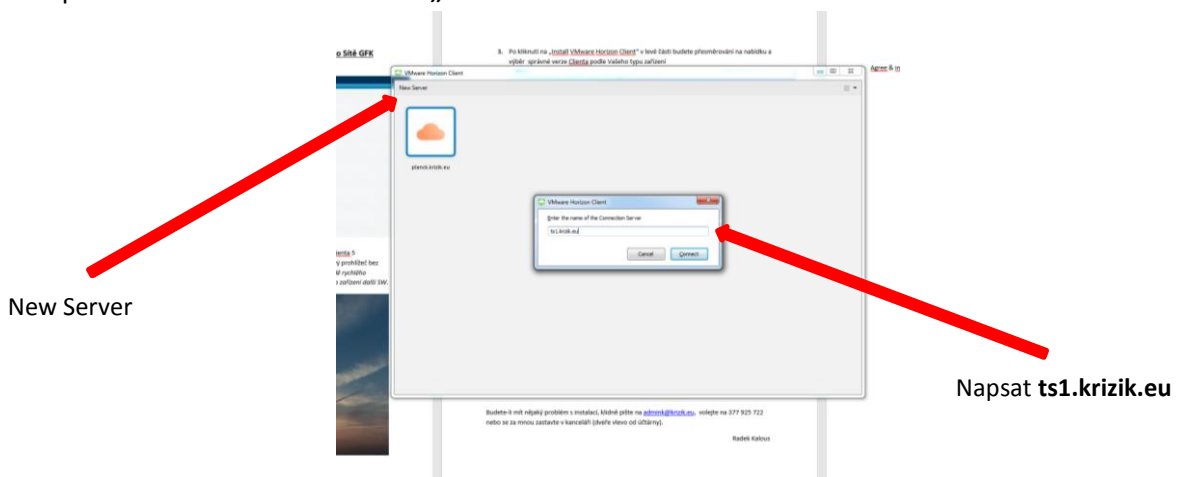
o Sítě GFK

3. Po kliknutí na „Install VMware Horizon Client" v levé části budete přesměrováni na nabídku a výběr správné verze Clienta podle Vašeho typu zařízení

Agree & in

VMware Horizon Client

New Server

planck.krizik.eu

VMware Horizon Client

Enter the name of the Connection Server

ts1.krizik.eu

Cancel

Connect

ienta 5
y prohlížeč bez
é rychlého
o zařízení další SW.

New Server

Napsat **ts1.krizik.eu**

Budete-li mít nějaký problém s instalací, klidně pište na adminek@krizik.eu, volejte na 377 925 722 nebo se za mnou zastavte v kanceláři (dveře vlevo od účtárny).

Radek Kalous